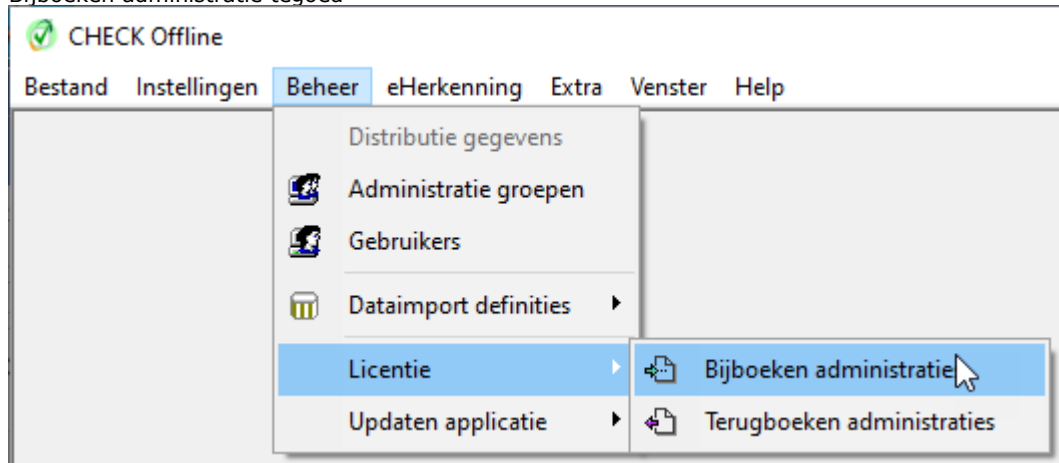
Bijboeken administratie tegoed

CHECK Offline

Bestand Instellingen Beheer eHerkenning Extra Venster Help

Distributie gegevens
Administratie groepen
Gebruikers
Dataimport definities
Licentie
Updaten applicatie

Bijboeken administratie
Terugboeken administraties